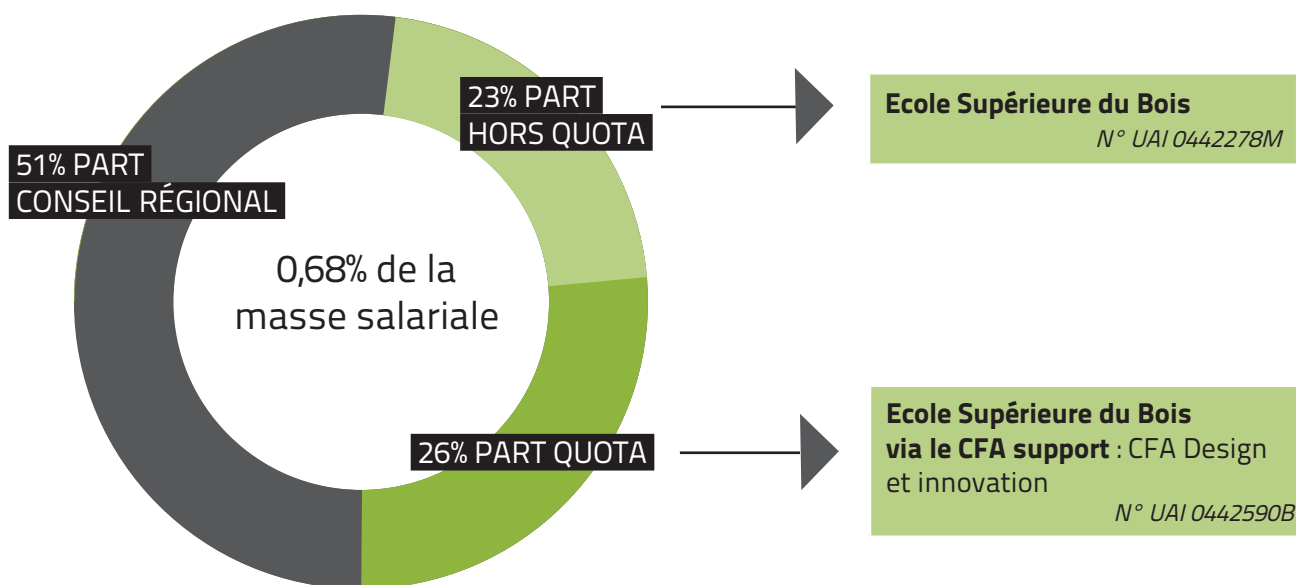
51% PART
CONSEIL RÉGIONAL

23% PART
HORS QUOTA

0,68% de la masse salariale

26% PART QUOTA

**Ecole Supérieure du Bois**
N° UAI 0442278M

**Ecole Supérieure du Bois via le CFA support** : CFA Design et innovation
N° UAI 0442590B